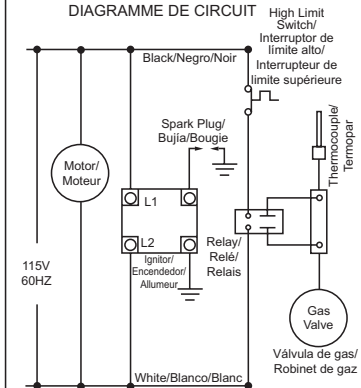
DIAGRAMME DE CIRCUIT

High Limit Switch/ Interruptor de límite alto/ Interrupteur de limite supérieure

Black/Negro/Noir

Spark Plug/ Bujía/Bougie

Thermocouple/ Termopar

Motor/ Moteur

L1

L2

Ignitor/ Encendedor/ Allumeur

Relay/ Relé/ Relais

115V 60HZ

Gas Valve

Válvula de gas/ Robinet de gaz

White/Blanco/Blanc